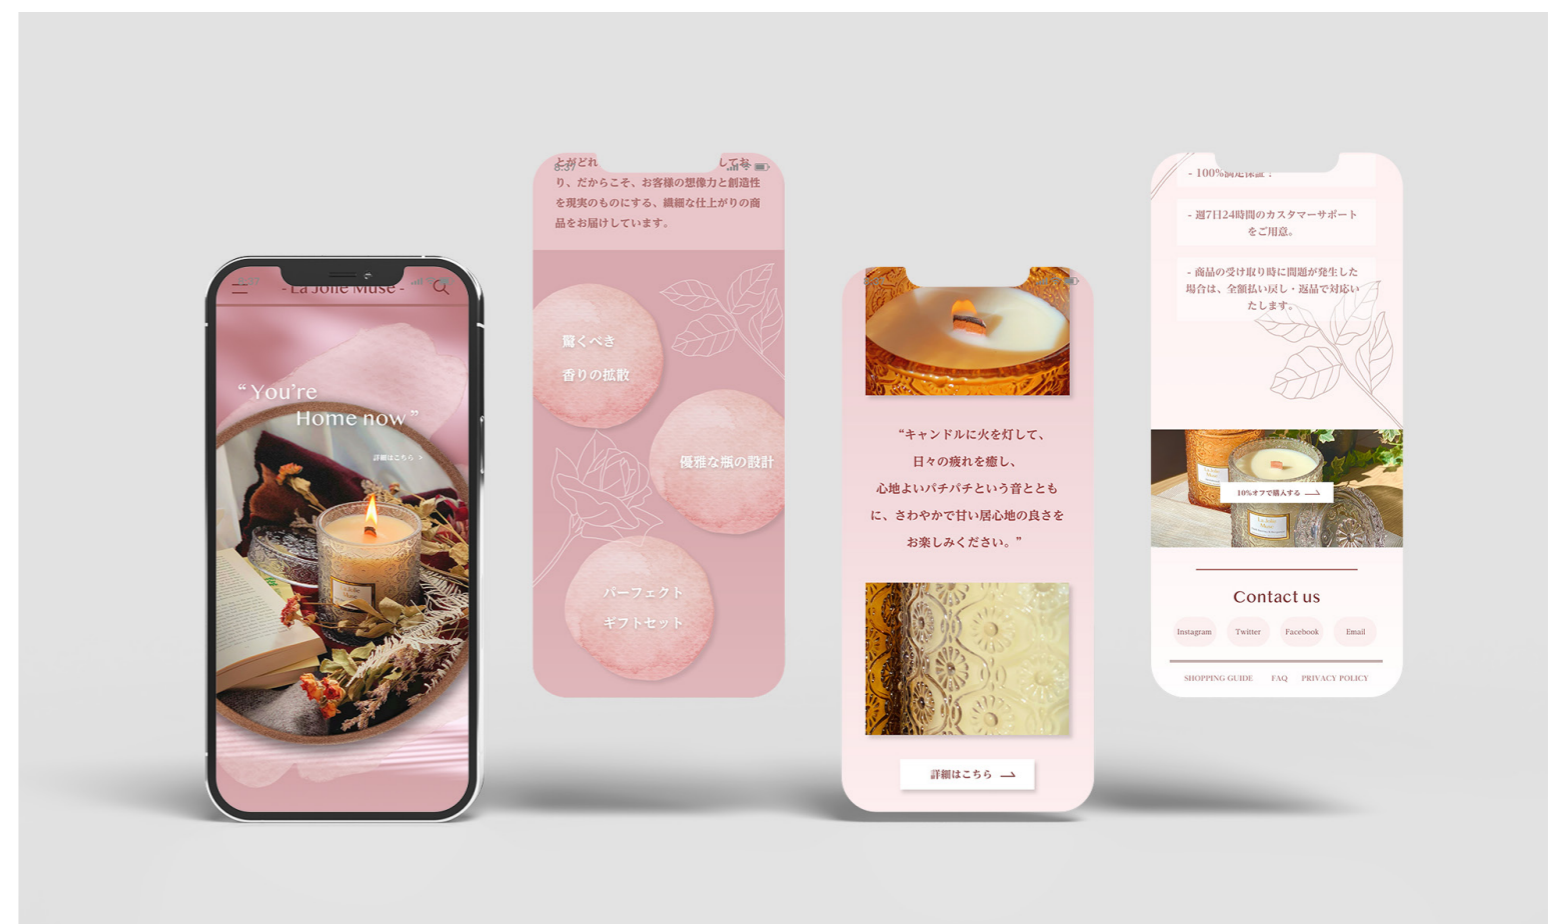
- La Jolie Muse -

“You're Home now”

詳細はこちら

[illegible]り、だからこそ、お客様の想像力と創造性を現実のものにする、繊細な仕上がりの商品をお届けしています。

驚くべき香りの拡散

優雅な瓶の設計

パーフェクトギフトセット

“キャンドルに火を灯して、日々の疲れを癒し、心地よいパチパチという音とともに、さわやかで甘い居心地の良さをお楽しみください。”

詳細はこちら

- 100%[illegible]

- 週7日24時間のカスタマーサポートをご用意。

- 商品の受け取り時に問題が発生した場合は、全額払い戻し・返品で対応いたします。

10%オフで購入する

Contact us

Instagram

Twitter

Facebook

Email

SHOPPING GUIDE

FAQ

PRIVACY POLICY